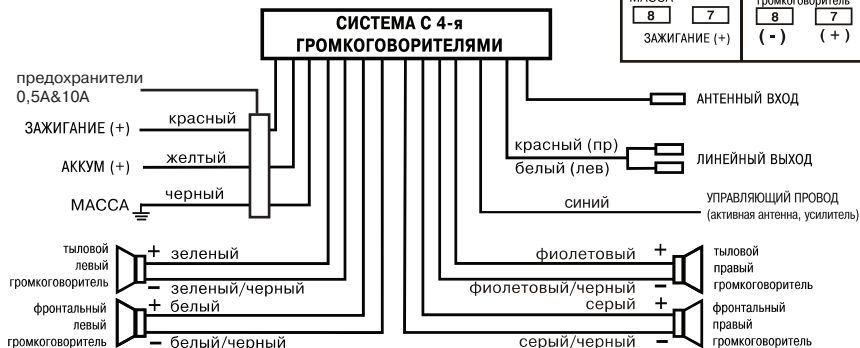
МАССА
8 7
ЗАЖИГАНИЕ (+)

громкоговоритель
8 7
( - ) ( + )

СИСТЕМА С 4-я ГРОМКОГОВОРИТЕЛЯМИ

предохранители 0,5А&10А

ЗАЖИГАНИЕ (+) красный

АККУМ (+) желтый

МАССА черный

АНТЕННЫЙ ВХОД

красный (пр)
белый (лев)
ЛИНЕЙНЫЙ ВЫХОД

синий
УПРАВЛЯЮЩИЙ ПРОВОД (активная антенна, усилитель)

тыловой левый громкоговоритель
+ зеленый
– зеленый/черный

фронтальный левый громкоговоритель
+ белый
– белый/черный

фиолетовый +
фиолетовый/черный –
тыловой правый громкоговоритель

серый +
серый/черный –
фронтальный правый громкоговоритель